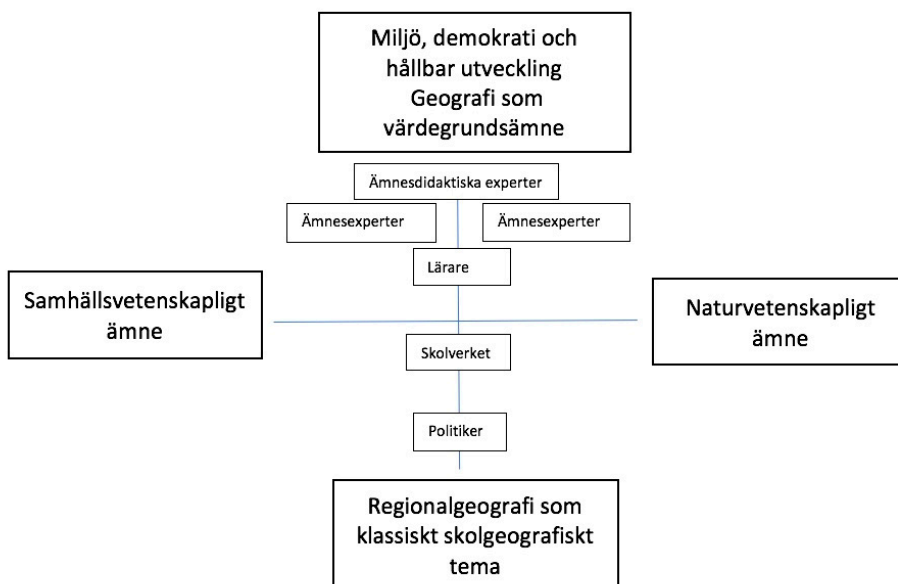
Miljö, demokrati och hållbar utveckling
Geografi som värdegrundsämne

Ämnesdidaktiska experter

Ämnesexperter

Ämnesexperter

Lärare

Samhällsvetenskapligt ämne

Naturvetenskapligt ämne

Skolverket

Politiker

Regionalgeografi som klassiskt skolgeografiskt tema